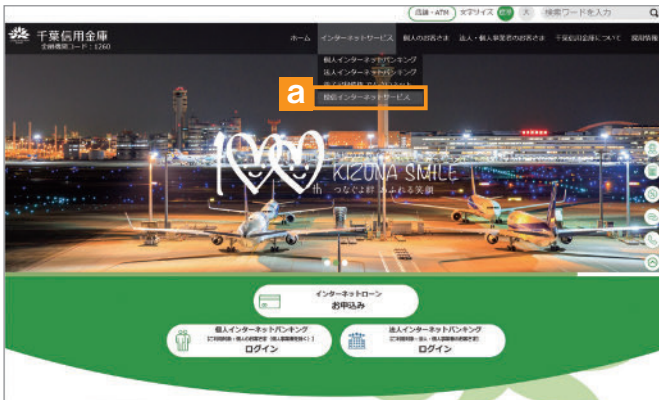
店舗・ATM 文字サイズ 標準 大 検索ワードを入力

千葉信用金庫
金融機関コード：1260

ホーム インターネットサービス 個人のお客さま 法人・個人事業主のお客さま 千葉信用金庫について 開示情報

個人インターネットバンキング
法人インターネットバンキング
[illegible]
電子インターネットサービス

a

100th
KIZUNA SMILE
つなぐよ絆 あふれる笑顔

インターネットローン
お申込み

個人インターネットバンキング
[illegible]
ログイン

法人インターネットバンキング
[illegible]
ログイン